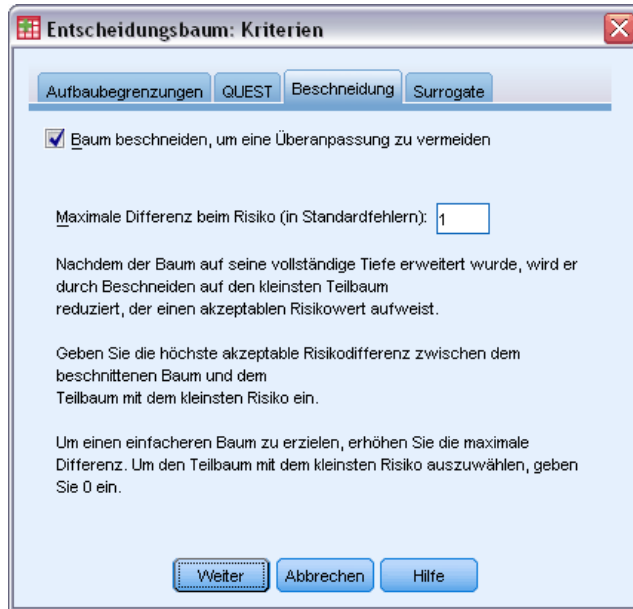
Entscheidungsbaum: Kriterien

Aufbaubegrenzungen QUEST Beschneidung Surrogate

Baum beschneiden, um eine Überanpassung zu vermeiden

Maximale Differenz beim Risiko (in Standardfehlern): 1

Nachdem der Baum auf seine vollständige Tiefe erweitert wurde, wird er durch Beschneiden auf den kleinsten Teilbaum reduziert, der einen akzeptablen Risikowert aufweist.

Geben Sie die höchste akzeptable Risikodifferenz zwischen dem beschnittenen Baum und dem Teilbaum mit dem kleinsten Risiko ein.

Um einen einfacheren Baum zu erzielen, erhöhen Sie die maximale Differenz. Um den Teilbaum mit dem kleinsten Risiko auszuwählen, geben Sie 0 ein.

Weiter Abbrechen Hilfe